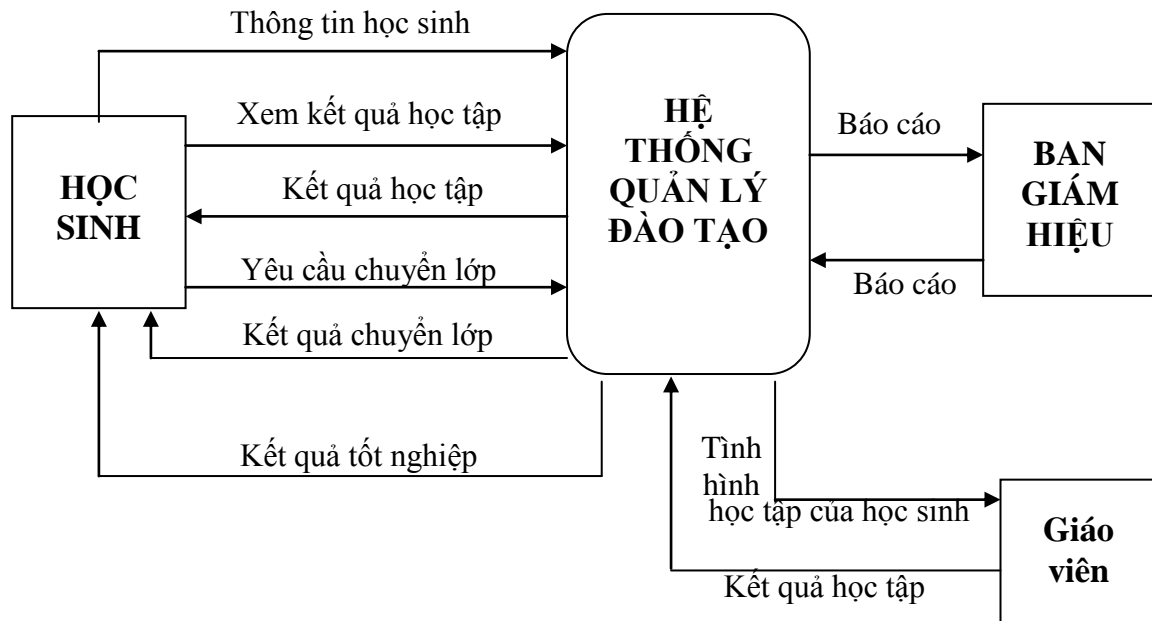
Thông tin học sinh

HỌC SINH

Xem kết quả học tập

Kết quả học tập

Yêu cầu chuyển lớp

Kết quả chuyển lớp

HỆ THỐNG QUẢN LÝ ĐÀO TẠO

Báo cáo

BAN GIÁM HIỆU

Báo cáo

Kết quả tốt nghiệp

Tình hình học tập của học sinh

Giáo viên

Kết quả học tập